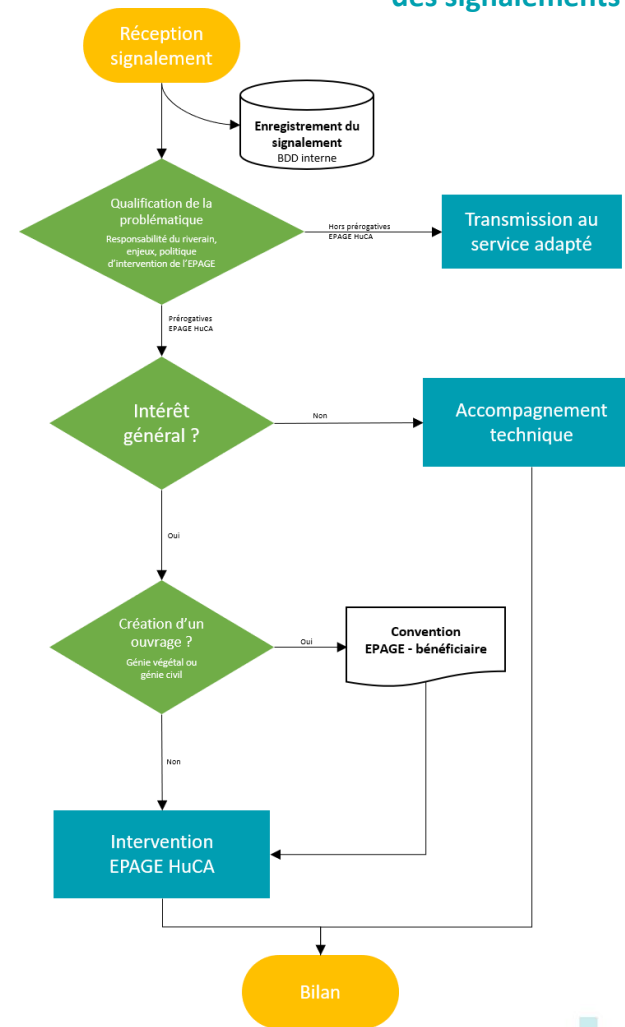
des signalements

Réception signalement

Enregistrement du signalement
BDD interne

Qualification de la problématique
Responsabilité du riverain, enjeux, politique d'intervention de l'EPAGE

Hors prérogatives EPAGE HuCA

Transmission au service adapté

Prérogatives EPAGE HuCA

Intérêt général ?

Non

Accompagnement technique

Oui

Création d'un ouvrage ?
Génie végétal ou génie civil

Oui

Convention EPAGE - bénéficiaire

Non

Intervention EPAGE HuCA

Bilan